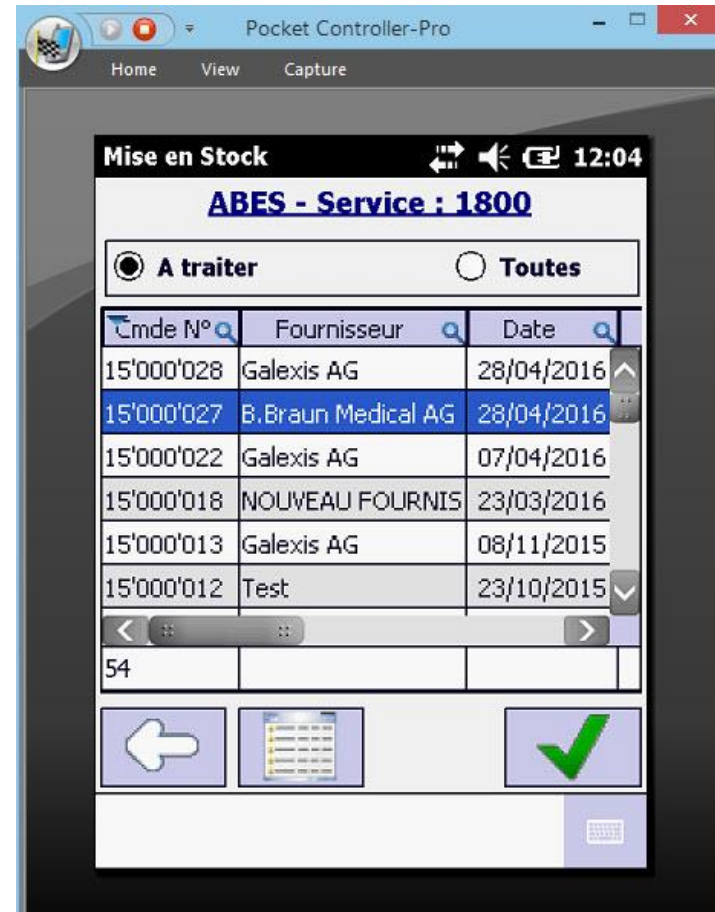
Pocket Controller-Pro

Home View Capture

Mise en Stock 12:04

ABES - Service : 1800

A traiter Toutes

| Cmde N° | Fournisseur | Date |
|---|---|---|
| 15'000'028 | Galexis AG | 28/04/2016 |
| 15'000'027 | B.Braun Medical AG | 28/04/2016 |
| 15'000'022 | Galexis AG | 07/04/2016 |
| 15'000'018 | NOUVEAU FOURNIS | 23/03/2016 |
| 15'000'013 | Galexis AG | 08/11/2015 |
| 15'000'012 | Test | 23/10/2015 |
| 54 | | |